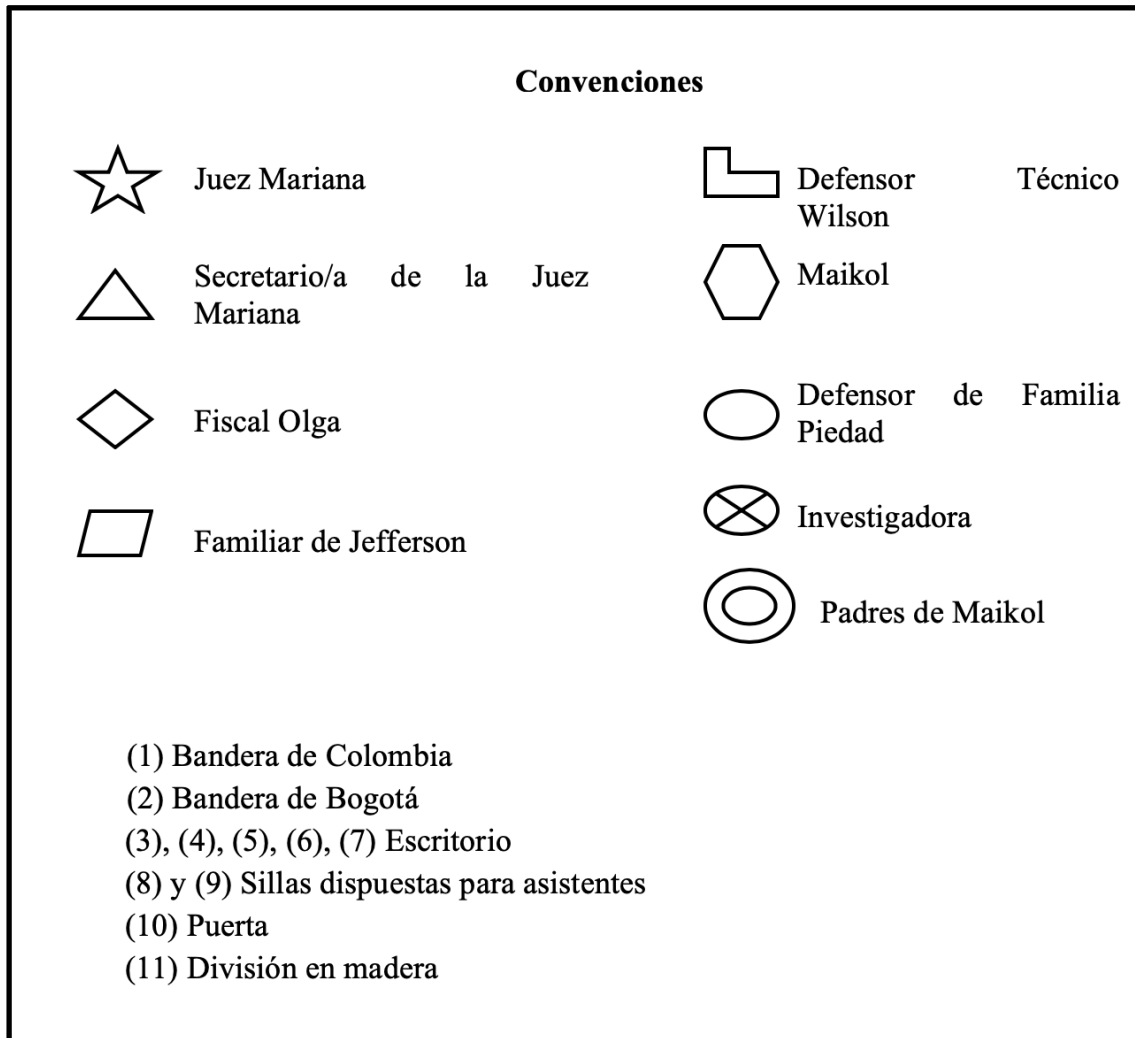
**Convenciones**

Juez Mariana

Secretario/a de la Juez Mariana

Fiscal Olga

Familiar de Jefferson

Defensor Técnico Wilson

Maikol

Defensor de Familia Piedad

Investigadora

Padres de Maikol

(1) Bandera de Colombia
(2) Bandera de Bogotá
(3), (4), (5), (6), (7) Escritorio
(8) y (9) Sillas dispuestas para asistentes
(10) Puerta
(11) División en madera